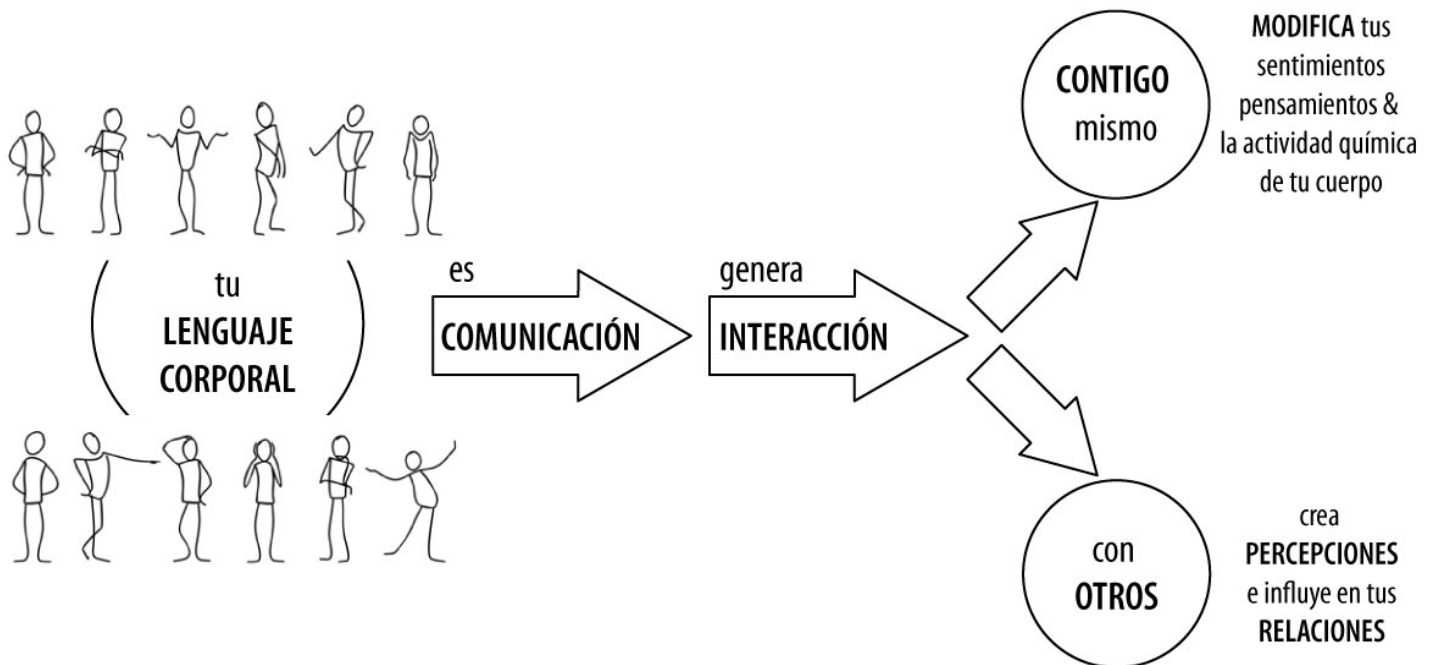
tu
LENGUAJE
CORPORAL

es
COMUNICACIÓN

genera
INTERACCIÓN

CONTIGO
mismo

MODIFICA tus sentimientos pensamientos & la actividad química de tu cuerpo

con
OTROS

crea
PERCEPCIONES
e influye en tus
RELACIONES